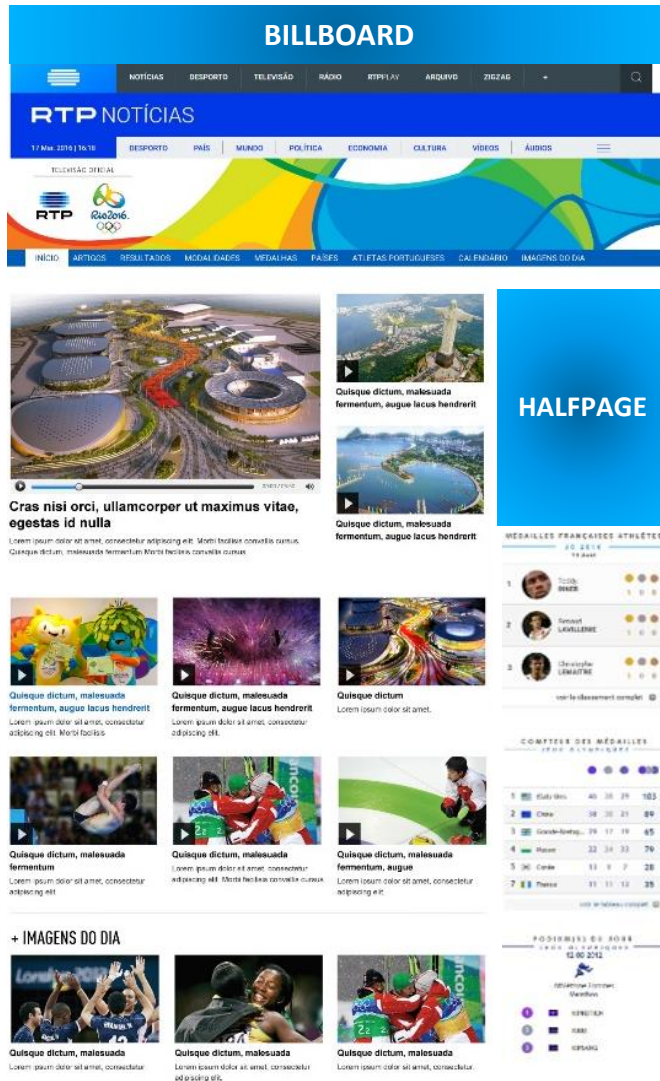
BILLBOARD

NOTÍCIAS DESPORTO TELEVISÃO RÁDIO RTPPLAY ARQUIVO ZIGZAG +

RTP NOTÍCIAS

17 Mai. 2016 | 16:10 DESPORTO PAÍS MUNDO POLÍTICA ECONOMIA CULTURA VÍDEOS ÁUDIOS

TELEVISÃO OFICIAL
RTP Rio2016

INÍCIO ARTIGOS RESULTADOS MODALIDADES MEDALHAS PAÍSES ATLETAS PORTUGUESES CALENDÁRIO IMAGENS DO DIA

HALFPAGE

Cras nisi orci, ullamcorper ut maximus vitae, egestas id nulla
Lorem ipsum dolor sit amet, consectetur adipiscing elit. Morbi facilisis convallis cursus. Quisque dictum, malesuada fermentum Morbi facilisis convallis cursus.

Quisque dictum, malesuada fermentum, augue lacus hendrerit

Quisque dictum, malesuada fermentum, augue lacus hendrerit

MÉDAILLES FRANÇAISES ATHLÉTISME
1 Teddy RINER
2 Renaud LAVILLENIE
3 Christophe LEMAITRE
voir le classement complet

Quisque dictum, malesuada fermentum, augue lacus hendrerit
Lorem ipsum dolor sit amet, consectetur adipiscing elit. Morbi facilisis

Quisque dictum, malesuada fermentum, augue lacus hendrerit
Lorem ipsum dolor sit amet, consectetur adipiscing elit.

Quisque dictum
Lorem ipsum dolor sit amet.

COMPTEUR DES MÉDAILLES

| | | | | | |
|---|---|---|---|---|---|
| 1 | États-Unis | 46 | 29 | 29 | 103 |
| 2 | Chine | 38 | 27 | 23 | 89 |
| 3 | Grande-Bretagne | 29 | 17 | 19 | 65 |
| 4 | Russie | 22 | 24 | 33 | 79 |
| 5 | Corée | 13 | 8 | 7 | 28 |
| 7 | France | 11 | 11 | 12 | 34 |

voir le tableau complet

Quisque dictum, malesuada fermentum
Lorem ipsum dolor sit amet, consectetur adipiscing elit.

Quisque dictum, malesuada
Lorem ipsum dolor sit amet, consectetur adipiscing elit. Morbi facilisis convallis cursus.

Quisque dictum, malesuada fermentum, augue
Lorem ipsum dolor sit amet, consectetur adipiscing elit.

PODIUM(S) DU JOUR
12.08.2012

+ IMAGENS DO DIA

Quisque dictum, malesuada
Lorem ipsum dolor sit amet, consectetur

Quisque dictum, malesuada
Lorem ipsum dolor sit amet, consectetur adipiscing elit.

Quisque dictum, malesuada
Lorem ipsum dolor sit amet, consectetur